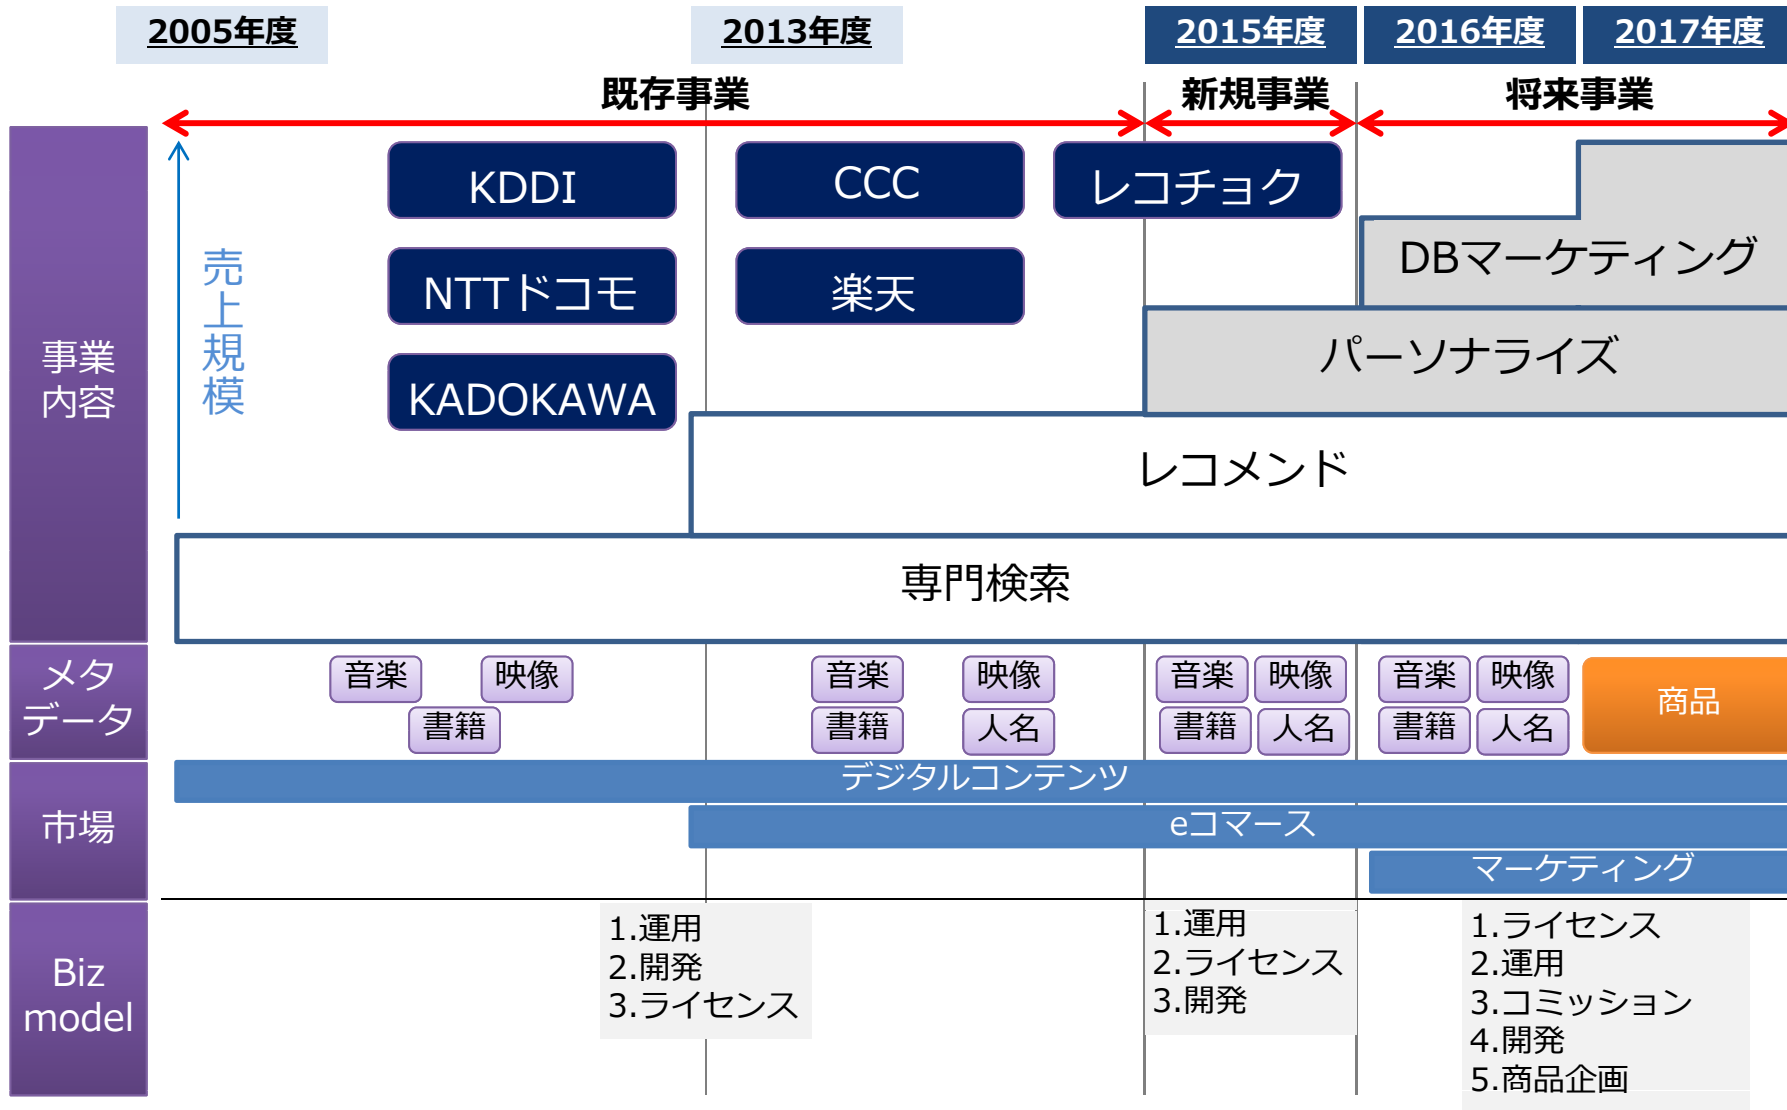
2005年度
2013年度
2015年度
2016年度
2017年度

既存事業
新規事業
将来事業

事業内容

売上規模

KDDI
CCC
レコチョク
NTTドコモ
楽天
KADOKAWA
DBマーケティング
パーソナライズ
レコメンド
専門検索

メタデータ

音楽
映像
書籍

音楽
映像
書籍
人名

音楽
映像
書籍
人名

音楽
映像
書籍
人名
商品

市場

デジタルコンテンツ
eコマース
マーケティング

Biz model

1.運用
2.開発
3.ライセンス

1.運用
2.ライセンス
3.開発

1.ライセンス
2.運用
3.コミッション
4.開発
5.商品企画